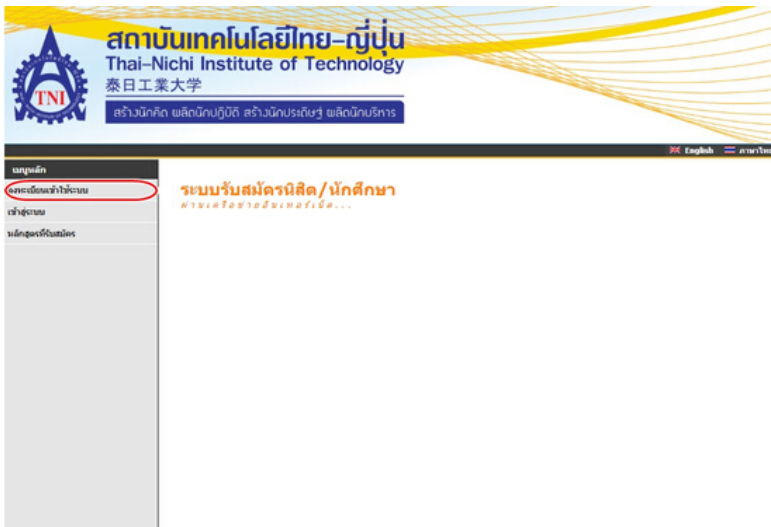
TNI

สถาบันเทคโนโลยีไทย-ญี่ปุ่น
Thai-Nichi Institute of Technology
泰日工業大学
สร้างนักคิด ผลิตนักปฏิบัติ สร้างนักประดิษฐ์ ผลิตนักบริหาร

English ภาษาไทย

เมนูหลัก
ลงทะเบียนเข้าใช้ระบบ
เข้าสู่ระบบ
หลักสูตรที่รับสมัคร

ระบบรับสมัครนิสิต/นักศึกษา
ผ่านเครือข่ายอินเทอร์เน็ต...